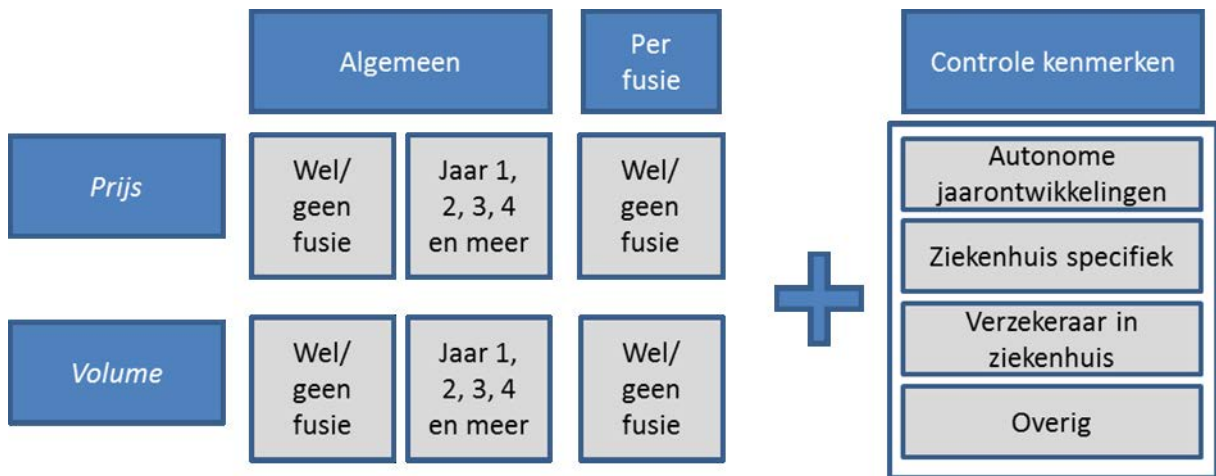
|  | Algemeen |  | Per fusie |
|---|---|---|---|
| *Prijs* | Wel/ geen fusie | Jaar 1, 2, 3, 4 en meer | Wel/ geen fusie |
| *Volume* | Wel/ geen fusie | Jaar 1, 2, 3, 4 en meer | Wel/ geen fusie |

Controle kenmerken

Autonome jaarontwikkelingen

Ziekenhuis specifiek

Verzekeraar in ziekenhuis

Overig